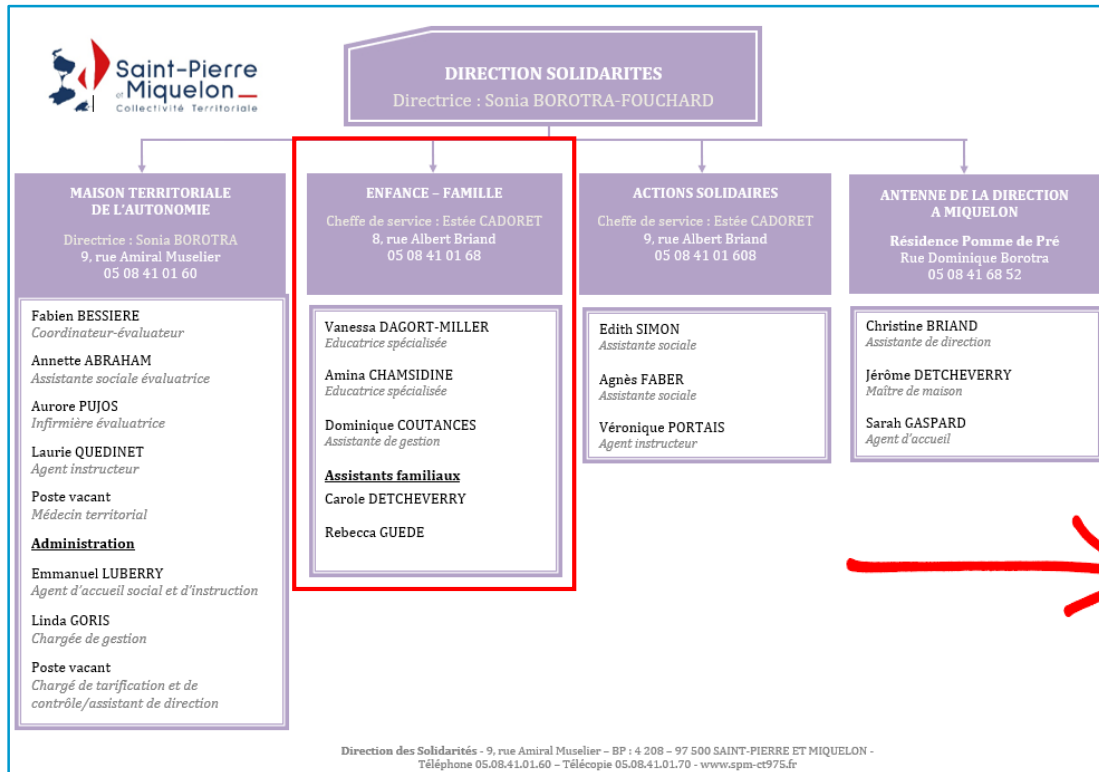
Saint-Pierre et Miquelon
Collectivité Territoriale

DIRECTION SOLIDARITES
Directrice : Sonia BOROTRA-FOUCHARD

MAISON TERRITORIALE DE L'AUTONOMIE
Directrice : Sonia BOROTRA
9, rue Amiral Muselier
05 08 41 01 60

Fabien BESSIERE
Coordinateur-évaluateur

Annette ABRAHAM
Assistante sociale évaluatrice

Aurore PUJOS
Infirmière évaluatrice

Laurie QUEDINET
Agent instructeur

Poste vacant
Médecin territorial

Administration

Emmanuel LUBERRY
Agent d'accueil social et d'instruction

Linda GORIS
Chargée de gestion

Poste vacant
Chargé de tarification et de contrôle/assistant de direction

ENFANCE – FAMILLE
Cheffe de service : Estée CADORET
8, rue Albert Briand
05 08 41 01 68

Vanessa DAGORT-MILLER
Educatrice spécialisée

Amina CHAMSIDINE
Educatrice spécialisée

Dominique COUTANCES
Assistante de gestion

Assistants familiaux
Carole DETCHEVERRY

Rebecca GUEDE

ACTIONS SOLIDAIRES
Cheffe de service : Estée CADORET
9, rue Albert Briand
05 08 41 01 608

Edith SIMON
Assistante sociale

Agnès FABER
Assistante sociale

Véronique PORTAIS
Agent instructeur

ANTENNE DE LA DIRECTION A MIQUELON
Résidence Pomme de Pré
Rue Dominique Borotra
05 08 41 68 52

Christine BRIAND
Assistante de direction

Jérôme DETCHEVERRY
Maître de maison

Sarah GASPARD
Agent d'accueil

Direction des Solidarités - 9, rue Amiral Muselier – BP : 4 208 – 97 500 SAINT-PIERRE ET MIQUELON -
Téléphone 05.08.41.01.60 – Télécopie 05.08.41.01.70 - www.spm-ct975.fr